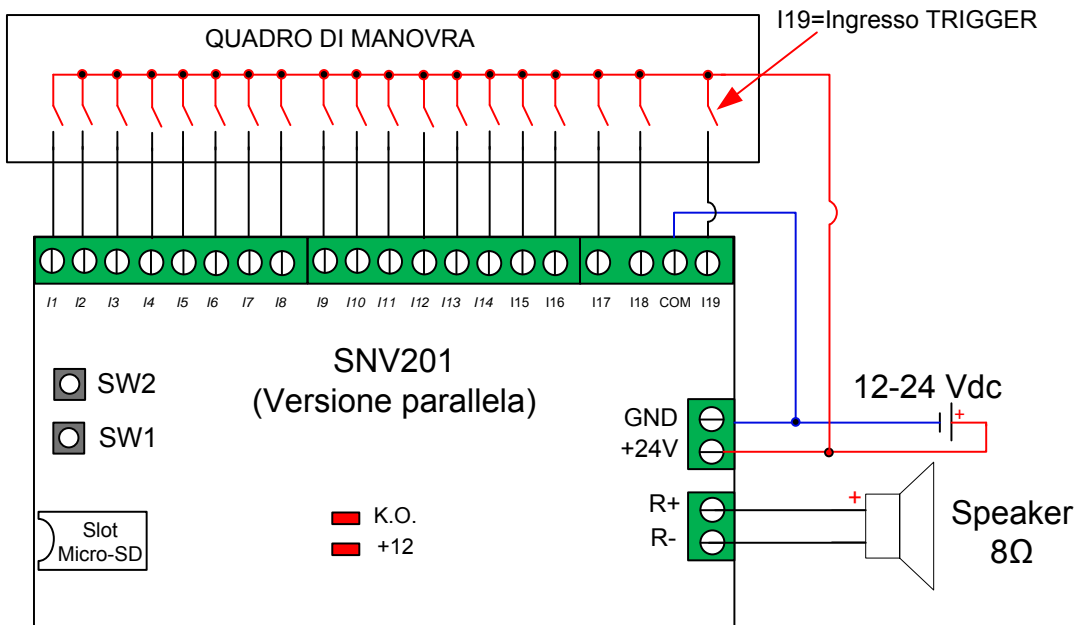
QUADRO DI MANOVRA

I19=Ingresso TRIGGER

I1 I2 I3 I4 I5 I6 I7 I8 I9 I10 I11 I12 I13 I14 I15 I16 I17 I18 COM I19

SNV201
(Versione parallela)

SW2
SW1

12-24 Vdc
+

GND
+24V

R+
R-

+

Speaker
8Ω

Slot
Micro-SD

K.O.
+12